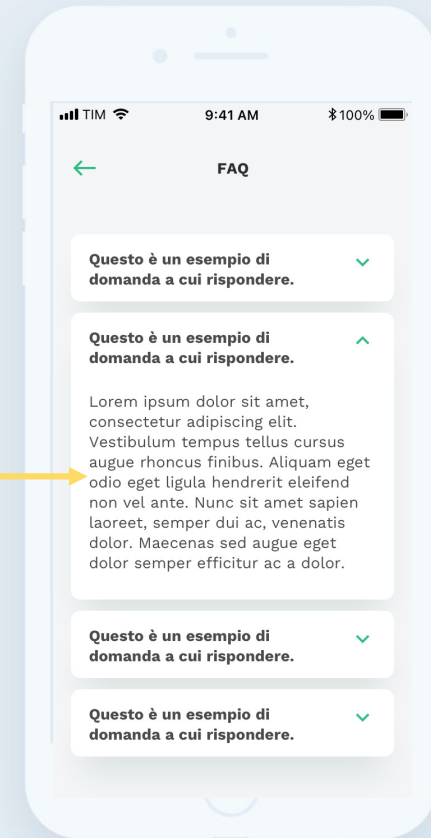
TIM 9:41 AM 100%

FAQ

Questo è un esempio di domanda a cui rispondere.

Questo è un esempio di domanda a cui rispondere.

Lorem ipsum dolor sit amet, consectetur adipiscing elit. Vestibulum tempus tellus cursus augue rhoncus finibus. Aliquam eget odio eget ligula hendrerit eleifend non vel ante. Nunc sit amet sapien laoreet, semper dui ac, venenatis dolor. Maecenas sed augue eget dolor semper efficitur ac a dolor.

Questo è un esempio di domanda a cui rispondere.

Questo è un esempio di domanda a cui rispondere.